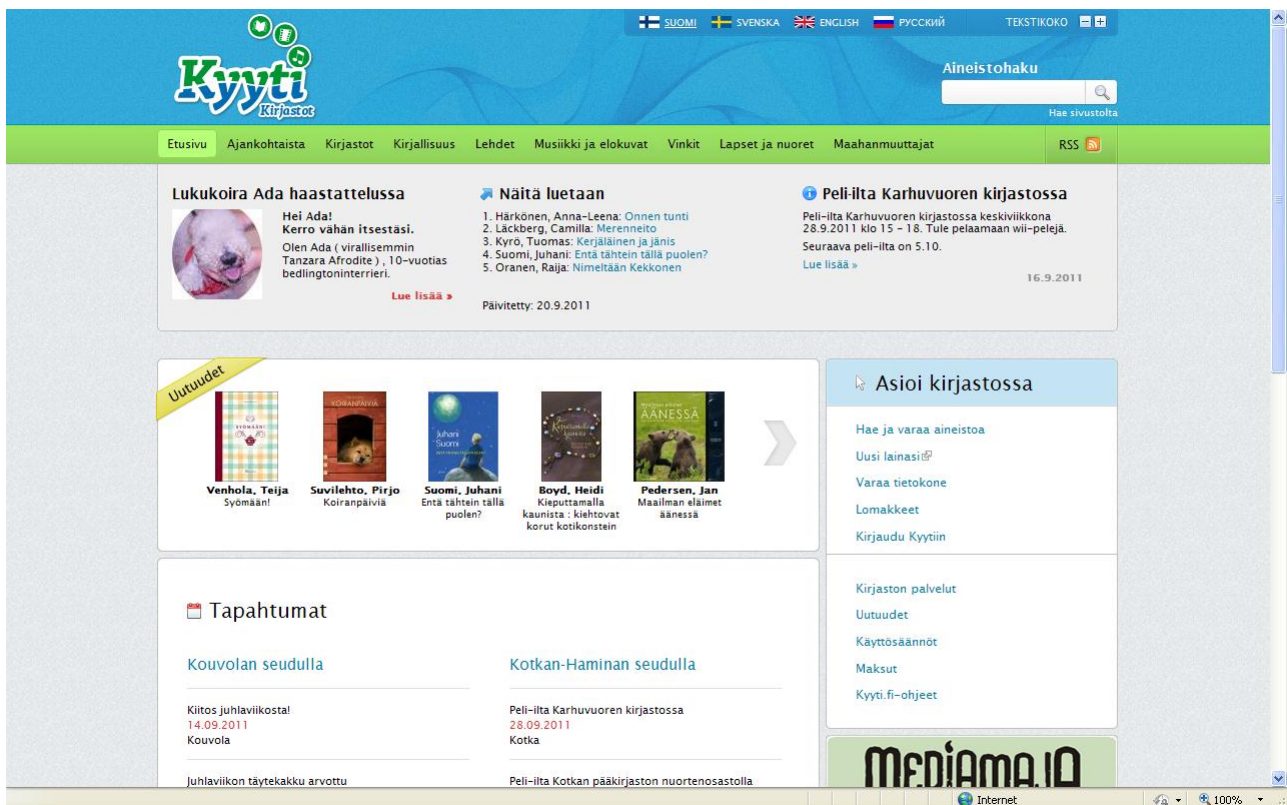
Kyyti Kirjastot

SUOMI SVENSKA ENGLISH РУССКИЙ TEKSTIKOKO

Aineistohaku

Hae sivustolta

Etusivu Ajankohtaista Kirjastot Kirjallisuus Lehdet Musiikki ja elokuvat Vinkit Lapset ja nuoret Maahanmuuttajat RSS

Lukukoira Ada haastattelussa

Hei Ada!
Kerro vähän itsestäsi.

Olen Ada ( virallisemmin Tanzara Afrodite ) , 10-vuotias bedlingtoninterrieri.

Lue lisää »

Näitä luetaan

1. Härkönen, Anna-Leena: Onnen tunti
2. Läckberg, Camilla: Merenneito
3. Kyrö, Tuomas: Kerjäläinen ja jänis
4. Suomi, Juhani: Entä tähtein tällä puolen?
5. Oranen, Raija: Nimeltään Kekkonen

Päivitetty: 20.9.2011

Peli-ilta Karhuvuoren kirjastossa

Peli-ilta Karhuvuoren kirjastossa keskiviikkona 28.9.2011 klo 15 - 18. Tule pelaamaan wii-pelejä.

Seuraava peli-ilta on 5.10.

Lue lisää »

16.9.2011

Uutuudet

Venhola, Teija
Syömään!

Suvilehto, Pirjo
Koiranpäiviä

Suomi, Juhani
Entä tähtein tällä puolen?

Boyd, Heidi
Kieputtamalla kaunista : kiehtovat korut kotikonstein

Pedersen, Jan
Maailman eläimet äänessä

Asioi kirjastossa

Hae ja varaa aineistoa
Uusi lainasi
Varaa tietokone
Lomakkeet
Kirjaudu Kyytiin

Kirjaston palvelut
Uutuudet
Käyttösäännöt
Maksut
Kyyti.fi-ohjeet

Tapahtumat

Kouvolan seudulla

Kiitos juhlaviikosta!
14.09.2011
Kouvola

Juhlaviikon täytekakku arvottu

Kotkan-Haminan seudulla

Peli-ilta Karhuvuoren kirjastossa
28.09.2011
Kotka

Peli-ilta Kotkan pääkirjaston nuortenosastolla

MEDIAMAJA

Internet 100%